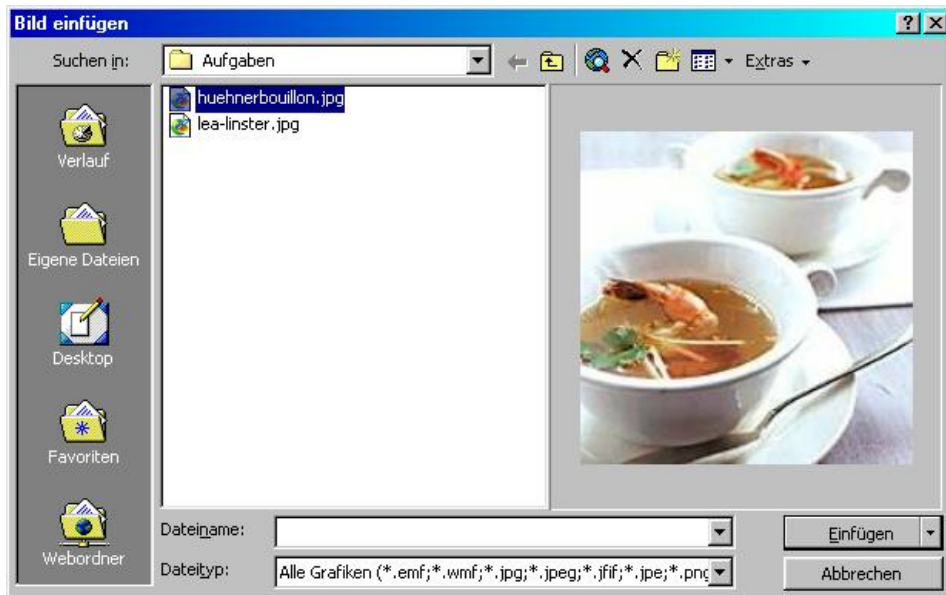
Bild einfügen

? X

Suchen in: Aufgaben

Extras

Verlauf

Eigene Dateien

Desktop

Favoriten

Webordner

huehnerbouillon.jpg
lea-linster.jpg

Dateiname:

Dateityp: Alle Grafiken (*.emf;*.wmf;*.jpg;*.jpeg;*.jfif;*.jpe;*.pnc

Einfügen

Abbrechen